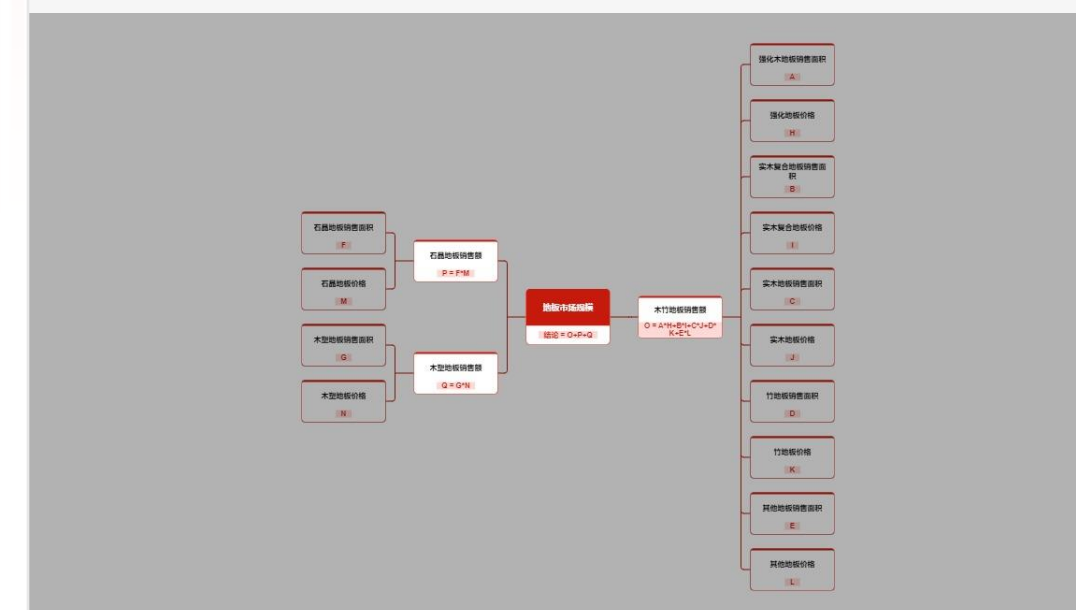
石晶地板销售面积
F

石晶地板价格
M

木塑地板销售面积
G

木塑地板价格
N

石晶地板销售额
P = F*M

木塑地板销售额
Q = G*N

地板市场规模
结论 = O+P+Q

木竹地板销售额
O = A*H+B*I+C*J+D*K+E*L

强化木地板销售面积
A

强化地板价格
H

实木复合地板销售面积
B

实木复合地板价格
I

实木地板销售面积
C

实木地板价格
J

竹地板销售面积
D

竹地板价格
K

其他地板销售面积
E

其他地板价格
L